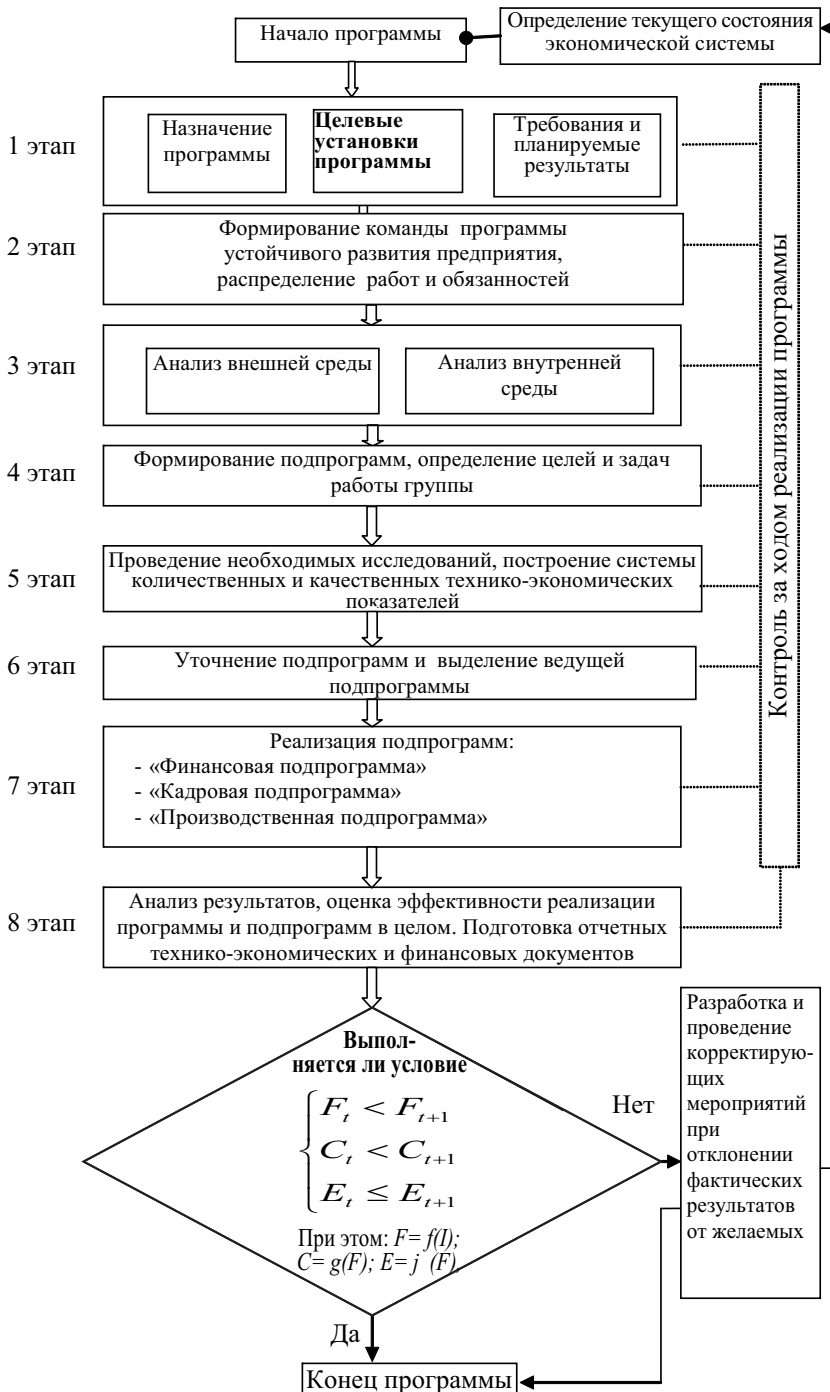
Начало программы

Определение текущего состояния экономической системы

1 этап

Назначение программы

Целевые установки программы

Требования и планируемые результаты

2 этап

Формирование команды программы устойчивого развития предприятия, распределение работ и обязанностей

3 этап

Анализ внешней среды

Анализ внутренней среды

4 этап

Формирование подпрограмм, определение целей и задач работы группы

5 этап

Проведение необходимых исследований, построение системы количественных и качественных технико-экономических показателей

6 этап

Уточнение подпрограмм и выделение ведущей подпрограммы

7 этап

Реализация подпрограмм:
- «Финансовая подпрограмма»
- «Кадровая подпрограмма»
- «Производственная подпрограмма»

8 этап

Анализ результатов, оценка эффективности реализации программы и подпрограмм в целом. Подготовка отчетных технико-экономических и финансовых документов

Контроль за ходом реализации программы

Выполняется ли условие

$\begin{cases} F_t < F_{t+1} \\ C_t < C_{t+1} \\ E_t \leq E_{t+1} \end{cases}$

При этом: $F= f(I)$; $C= g(F)$; $E= j\ (F)$

Нет

Разработка и проведение корректирующих мероприятий при отклонении фактических результатов от желаемых

Да

Конец программы